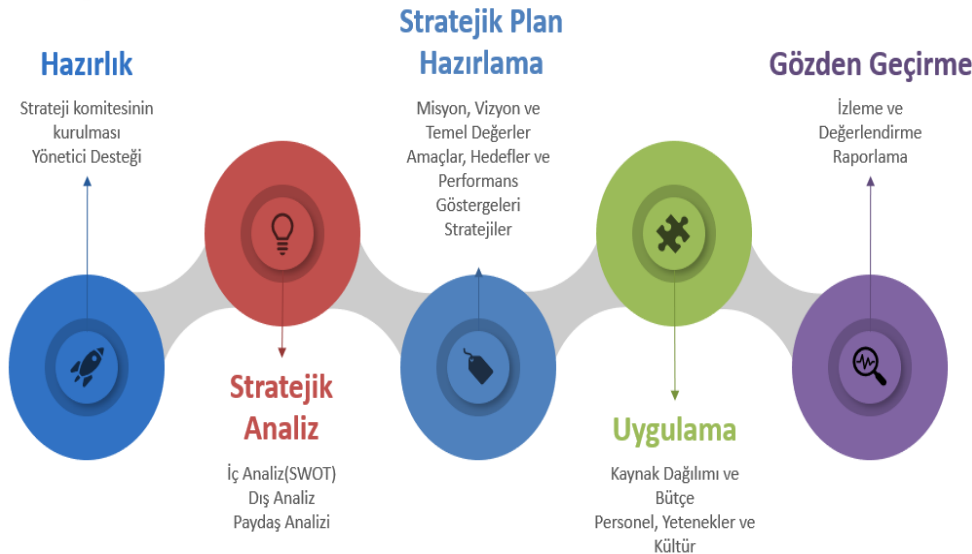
Hazırlık

Strateji komitesinin kurulması
Yönetici Desteği

Stratejik Plan Hazırlama

Misyon, Vizyon ve Temel Değerler
Amaçlar, Hedefler ve Performans Göstergeleri
Stratejiler

Gözden Geçirme

İzleme ve Değerlendirme
Raporlama

Stratejik Analiz

İç Analiz(SWOT)
Dış Analiz
Paydaş Analizi

Uygulama

Kaynak Dağılımı ve Bütçe
Personel, Yetenekler ve Kültür